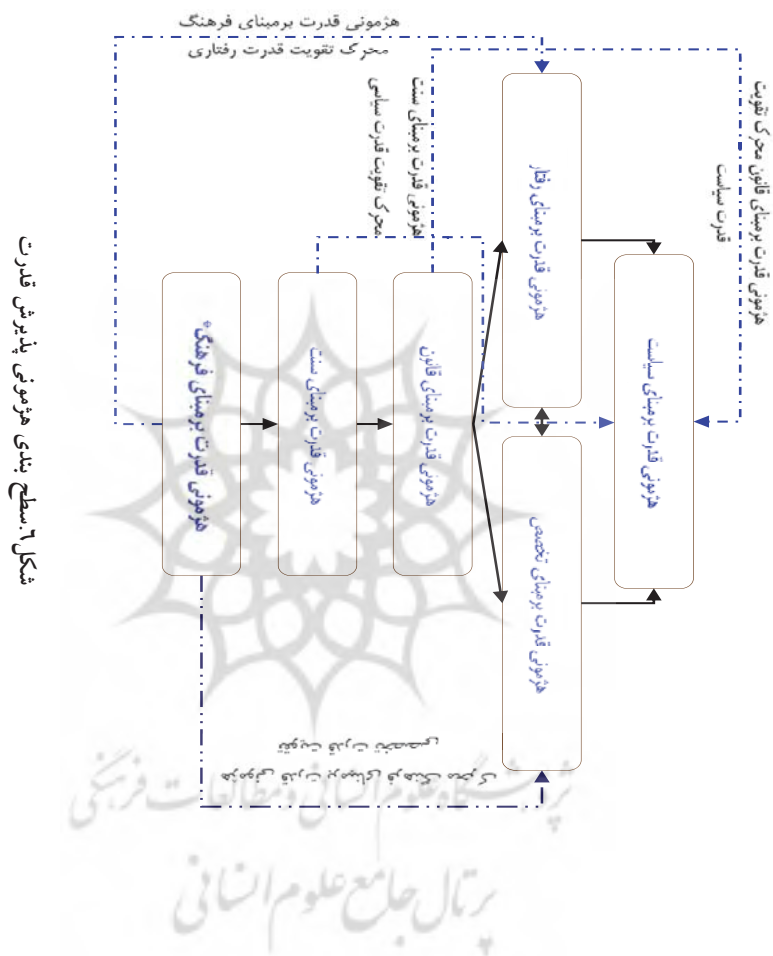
هژمونی قدرت برمبنای فرهنگ
محرک تقویت قدرت رفتاری
هژمونی قدرت برمبنای سنت
محرک تقویت قدرت سیاسی
هژمونی قدرت برمبنای قانون محرک تقویت قدرت سیاست

هژمونی قدرت برمبنای فرهنگ
هژمونی قدرت برمبنای سنت
هژمونی قدرت برمبنای قانون
هژمونی قدرت برمبنای رفتار
هژمونی قدرت برمبنای تخصص
هژمونی قدرت برمبنای سیاست

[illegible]
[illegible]

پژوهشگاه علوم انسانی و مطالعات فرهنگی
پرتال جامع علوم انسانی

شکل ۱. سطح بندی هژمونی پذیرش قدرت